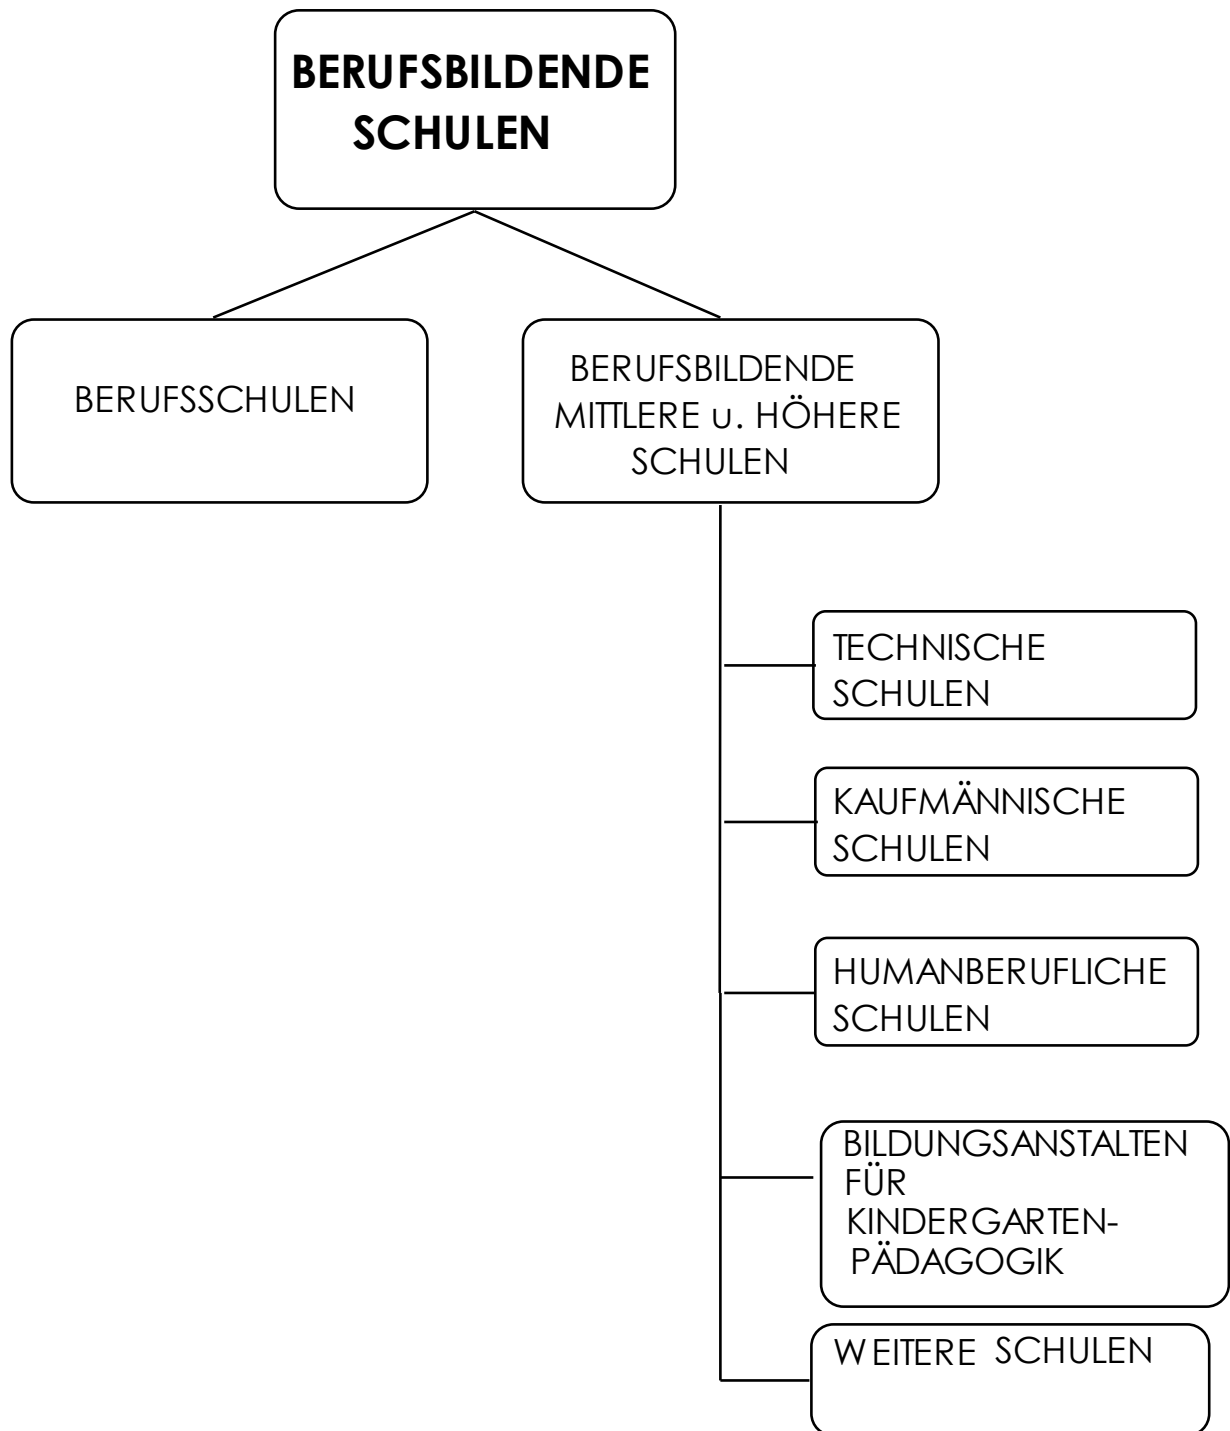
BERUFSBILDENDE SCHULEN

BERUFSSCHULEN

BERUFSBILDENDE MITTLERE u. HÖHERE SCHULEN

TECHNISCHE SCHULEN

KAUFMÄNNISCHE SCHULEN

HUMANBERUFLICHE SCHULEN

BILDUNGSANSTALTEN FÜR KINDERGARTEN-PÄDAGOGIK

WEITERE SCHULEN